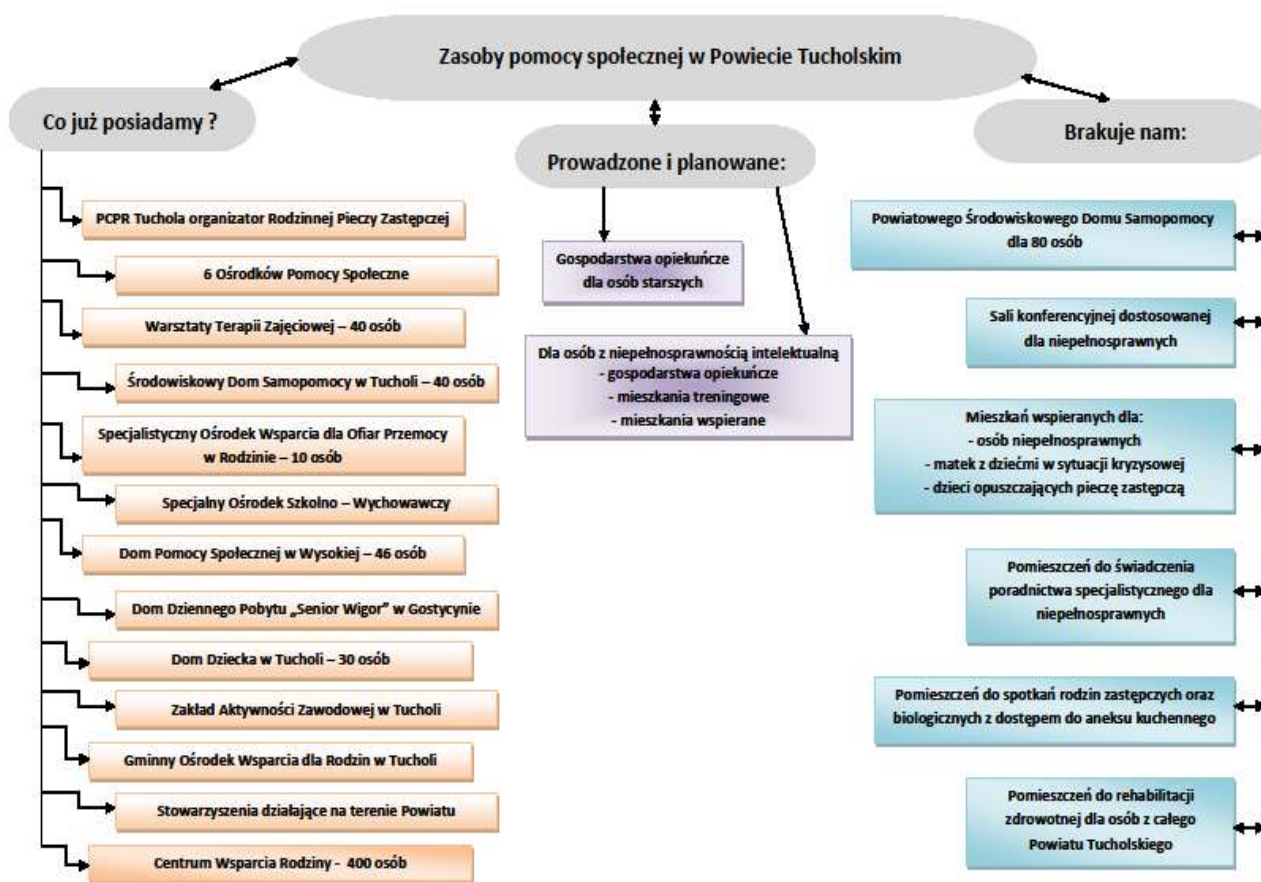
Zasoby pomocy społecznej w Powiecie Tucholskim

Co już posiadamy ?

PCPR Tuchola organizator Rodzinnej Pieczy Zastępczej

6 Ośrodków Pomocy Społeczne

Warsztaty Terapii Zajęciowej – 40 osób

Środowiskowy Dom Samopomocy w Tucholi – 40 osób

Specjalistyczny Ośrodek Wsparcia dla Ofiar Przemocy w Rodzinie – 10 osób

Specjalny Ośrodek Szkolno – Wychowawczy

Dom Pomocy Społecznej w Wysokiej – 46 osób

Dom Dziennego Pobytu „Senior Wigor" w Gostycynie

Dom Dziecka w Tucholi – 30 osób

Zakład Aktywności Zawodowej w Tucholi

Gminny Ośrodek Wsparcia dla Rodzin w Tucholi

Stowarzyszenia działające na terenie Powiatu

Centrum Wsparcia Rodziny - 400 osób

Prowadzone i planowane:

Gospodarstwa opiekuńcze dla osób starszych

Dla osób z niepełnosprawnością intelektualną
- gospodarstwa opiekuńcze
- mieszkania treningowe
- mieszkania wspierane

Brakuje nam:

Powiatowego Środowiskowego Domu Samopomocy dla 80 osób

Sali konferencyjnej dostosowanej dla niepełnosprawnych

Mieszkań wspieranych dla:
- osób niepełnosprawnych
- matek z dziećmi w sytuacji kryzysowej
- dzieci opuszczających pieczę zastępczą

Pomieszczeń do świadczenia poradnictwa specjalistycznego dla niepełnosprawnych

Pomieszczeń do spotkań rodzin zastępczych oraz biologicznych z dostępem do aneksu kuchennego

Pomieszczeń do rehabilitacji zdrowotnej dla osób z całego Powiatu Tucholskiego